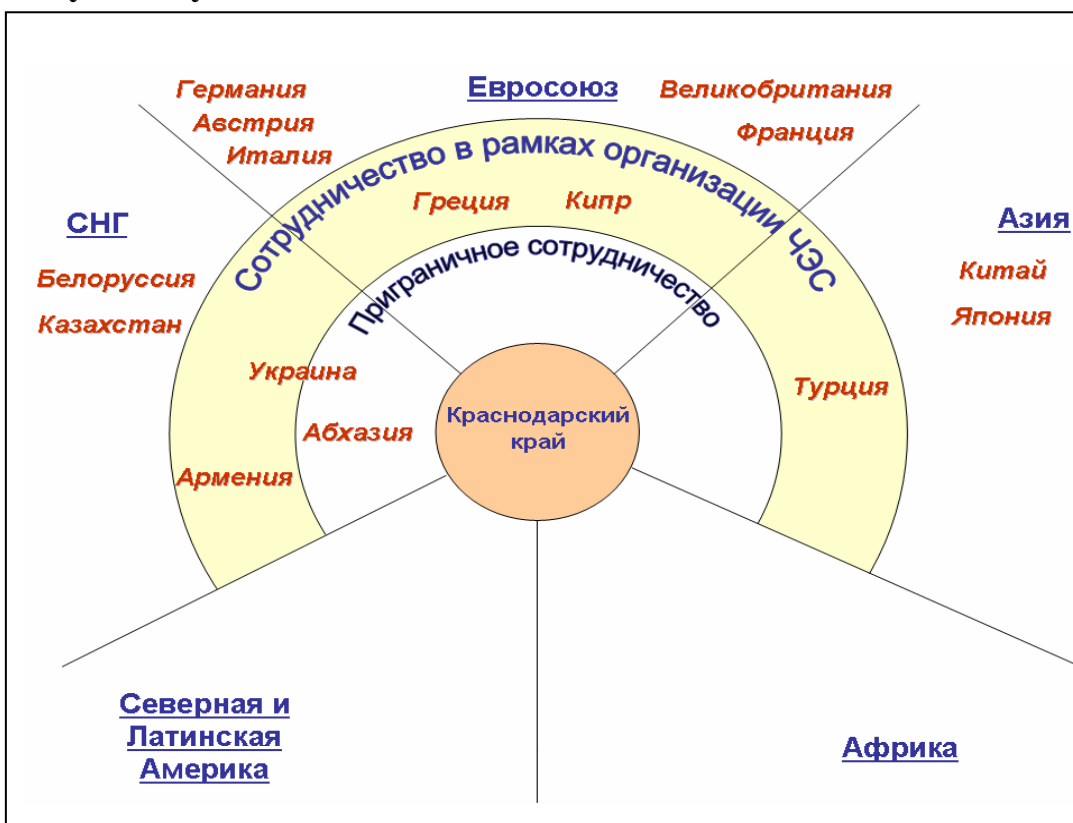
Германия
Австрия
Италия

Евросоюз

Великобритания
Франция

Сотрудничество в рамках организации ЧЭС

Греция
Кипр

СНГ

Белоруссия
Казахстан

Приграничное сотрудничество

Азия

Китай
Япония

Украина
Абхазия
Армения

Краснодарский край

Турция

Северная и Латинская Америка

Африка